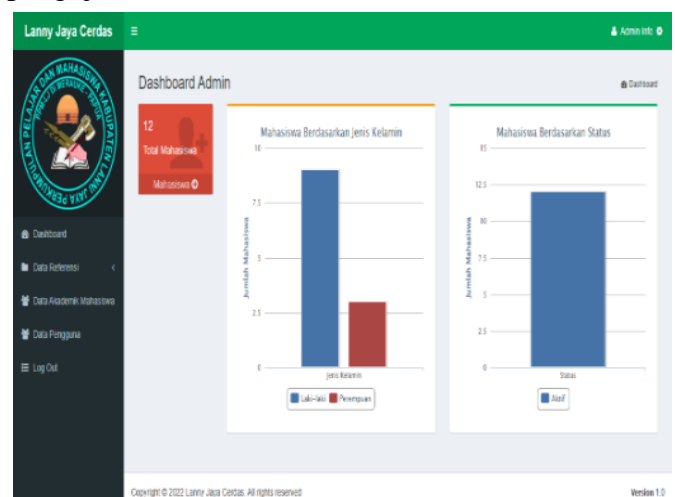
Lanny Jaya Cerdas ≡ Admin Info

PERUMPULAN PELAJAR DAN MAHASISWA KABUPATEN LANNY JAYA

Dashboard
Data Referensi
Data Akademik Mahasiswa
Data Pengguna
Log Out

Dashboard Admin
Dashboard

12
Total Mahasiswa
Mahasiswa

Mahasiswa Berdasarkan Jenis Kelamin
10
7.5
5
2.5
0
Jumlah Mahasiswa
Jenis Kelamin
Laki-laki Perempuan

Mahasiswa Berdasarkan Status
15
12.5
10
7.5
5
2.5
0
Jumlah Mahasiswa
Status
Aktif

Copyright © 2022 Lanny Jaya Cerdas. All rights reserved
Version 1.0